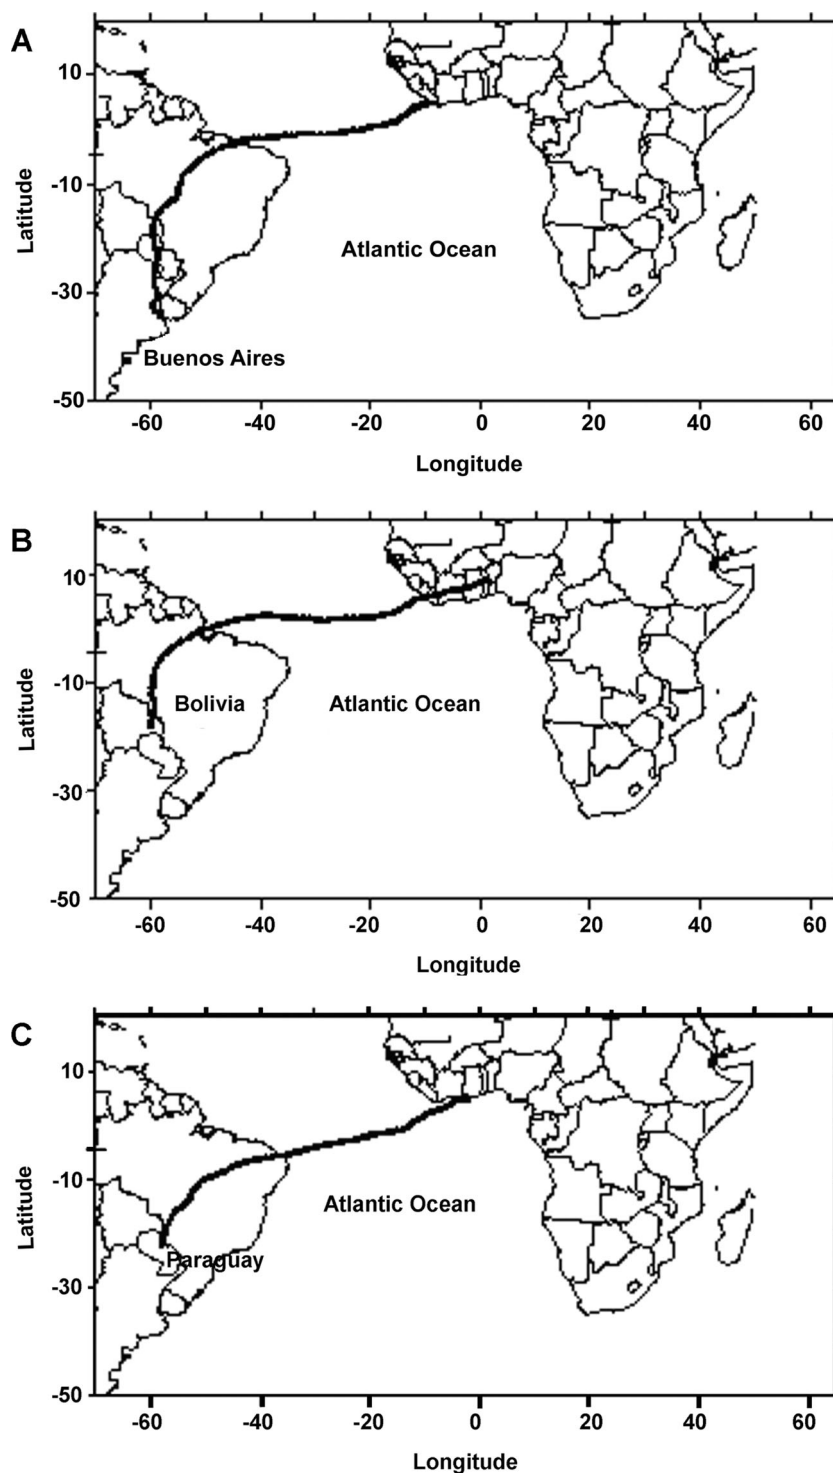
A

10

-10

-30

-50

Latitude

Atlantic Ocean

Buenos Aires

-60 -40 -20 0 20 40 60

Longitude

B

10

-10

-30

-50

Latitude

Bolivia

Atlantic Ocean

-60 -40 -20 0 20 40 60

Longitude

C

10

-10

-30

-50

Latitude

Atlantic Ocean

Paraguay

-60 -40 -20 0 20 40 60

Longitude